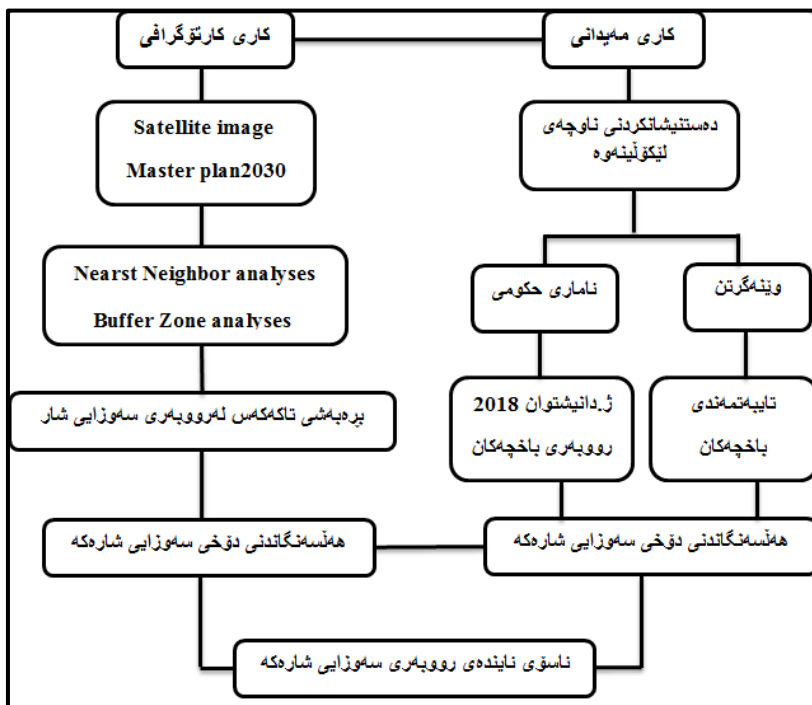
کاری کارتۆگرافی

کاری مەیدانی

Satellite image

Master plan2030

دەستنیشانکردنی ناوچەی لێکۆڵینەوە

Nearst Neighbor analyses

Buffer Zone analyses

ئاماری حکومی

وێنەگرتن

پرەبەشی تاکەکەس لەرووبەری سەوزایی شار

ژ.دانیشتوان 2018 رووبەری باخچەکان

تایبەتمەندی باخچەکان

هەڵسەنگاندنی دۆخی سەوزایی شارەکە

هەڵسەنگاندنی دۆخی سەوزایی شارەکە

ئاسۆی ئایندەی رووبەری سەوزایی شارەکە